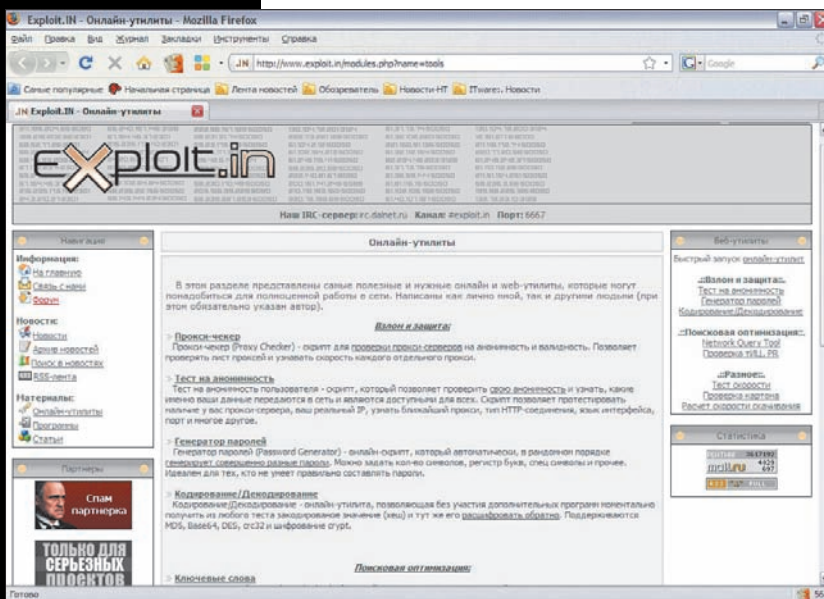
Exploit.IN - Онлайн-утилиты - Mozilla Firefox

Файл Правка Вид Журнал Закладки Инструменты Справка

http://www.exploit.in/modules.php?name=tools

Google

Самые популярные Начальная страница Лента новостей Обозреватель Новости-НТ ITware: Новости

Exploit.IN - Онлайн-утилиты

exploit.in

Наш IRC-сервер: irc.dalnet.ru Канал: #exploit.in Порт: 6667

Навигация

Информация:
На главную
Связь с нами
Форум

Новости:
Новости
Архив новостей
Поиск в новостях
RSS-лента

Материалы:
Онлайн-утилиты
Программы
Статьи

Партнеры

Спам партнерка

ТОЛЬКО ДЛЯ СЕРЬЕЗНЫХ ПРОЕКТОВ

Онлайн-утилиты

В этом разделе представлены самые полезные и нужные онлайн и web-утилиты, которые могут понадобиться для полноценной работы в сети. Написаны как лично мной, так и другими людьми (при этом обязательно указан автор).

Взлом и защита:

Прокси-чекер
Прокси-чекер (Proxy Checker) - скрипт для проверки прокси-серверов на анонимность и валидность. Позволяет проверить лист проксей и узнавать скорость каждого отдельного прокси.

Тест на анонимность
Тест на анонимность пользователя - скрипт, который позволяет проверить свою анонимность и узнать, какие именно ваши данные передаются в сеть и являются доступными для всех. Скрипт позволяет протестировать наличие у вас прокси-сервера, ваш реальный IP, узнать ближайший прокси, тип HTTP-соединения, язык интерфейса, порт и многое другое.

Генератор паролей
Генератор паролей (Password Generator) - онлайн-скрипт, который автоматически, в рандомном порядке генерирует совершенно разные пароли. Можно задать кол-во символов, регистр букв, спец символы и прочее. Идеален для тех, кто не умеет правильно составлять пароли.

Кодирование/Декодирование
Кодирование/Декодирование - онлайн-утилита, позволяющая без участия дополнительных программ моментально получить из любого теста закодированное значение (хеш) и тут же его расшифровать обратно. Поддерживаются MD5, Base64, DES, crc32 и шифрование crypt.

Поисковая оптимизация:

Ключевые слова

Веб-утилиты

Быстрый запуск онлайн-утилит

:::Взлом и защита:::
Тест на анонимность
Генератор паролей
Кодирование/Декодирование

:::Поисковая оптимизация:::
Network Query Tool
Проверка тИЦ, PR

:::Разное:::
Тест скорости
Проверка картинок
Расчет скорости скачивания

Статистика

Готово